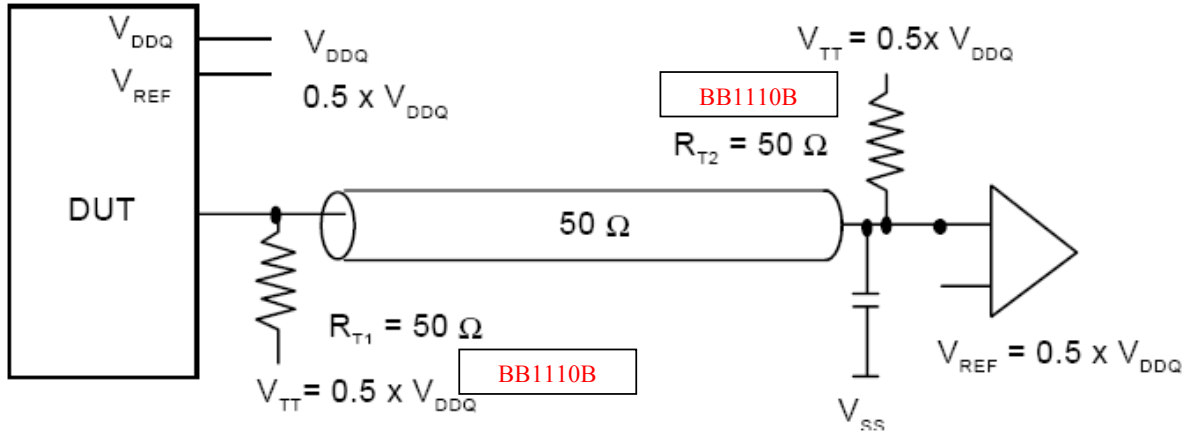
$V_{DDQ}$

$V_{REF}$

$V_{DDQ}$

$0.5 \times V_{DDQ}$

DUT

$V_{TT} = 0.5x\ V_{DDQ}$

BB1110B

$R_{T2} = 50\ \Omega$

$50\ \Omega$

$R_{T1} = 50\ \Omega$

$V_{TT}= 0.5 \times V_{DDQ}$

BB1110B

$V_{REF} = 0.5 \times V_{DDQ}$

$V_{SS}$